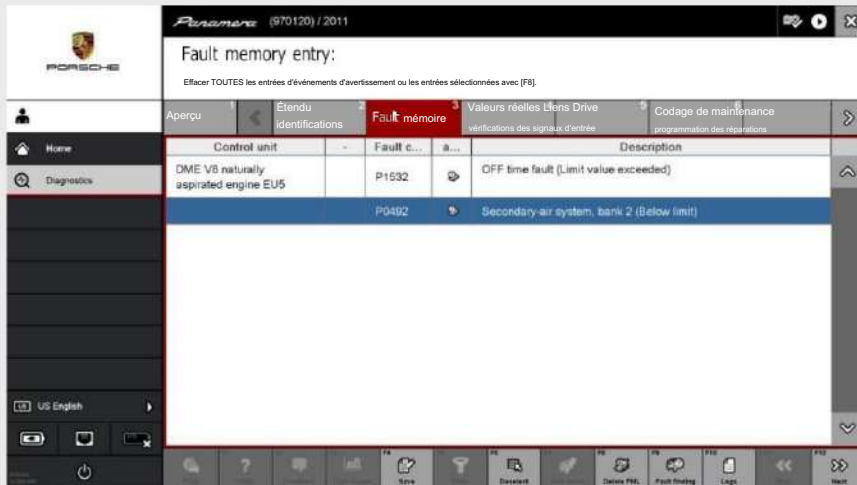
PORSCHE

Panamera (970120) / 2011

Fault memory entry:

Effacer TOUTES les entrées d'événements d'avertissement ou les entrées sélectionnées avec [F8].

Home
Diagnostics

Aperçu 1
Étendu identifications 2
Fault mémoire 3
Valeurs réelles Liens Drive vérifications des signaux d'entrée 5
Codage de maintenance programmation des réparations 6

| Control unit | - | Fault c... | a... | Description |
|---|---|---|---|---|
| DME V8 naturally aspirated engine EU5 | | P1532 | | OFF time fault (Limit value exceeded) |
| | | P0492 | | Secondary-air system, bank 2 (Below limit) |

US English

F4 Save
F6 Deselect
F8 Delete FML
F9 Fault finding
F10 Logs
F12 Next